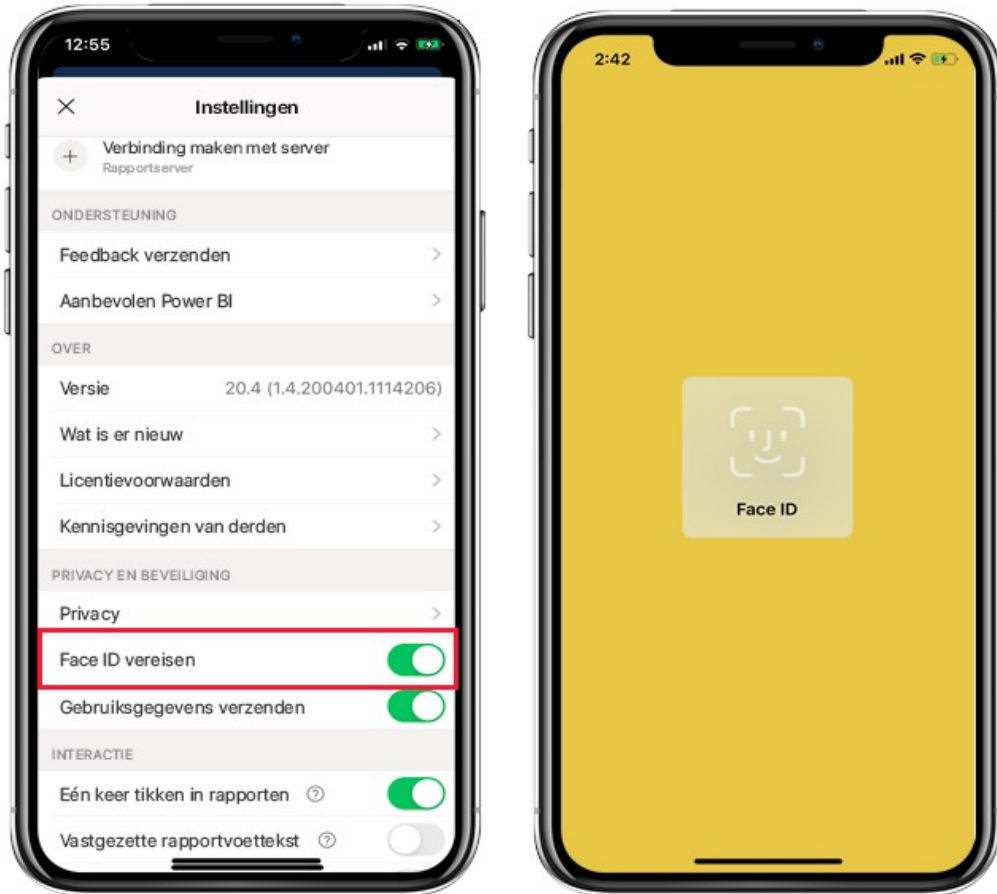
12:55

Instellingen

Verbinding maken met server
Rapportserver

ONDERSTEUNING

Feedback verzenden

Aanbevolen Power BI

OVER

Versie 20.4 (1.4.200401.1114206)

Wat is er nieuw

Licentievoorwaarden

Kennisgevingen van derden

PRIVACY EN BEVEILIGING

Privacy

Face ID vereisen

Gebruiksgegevens verzenden

INTERACTIE

Eén keer tikken in rapporten

Vastgezette rapportvoettekst

2:42

Face ID